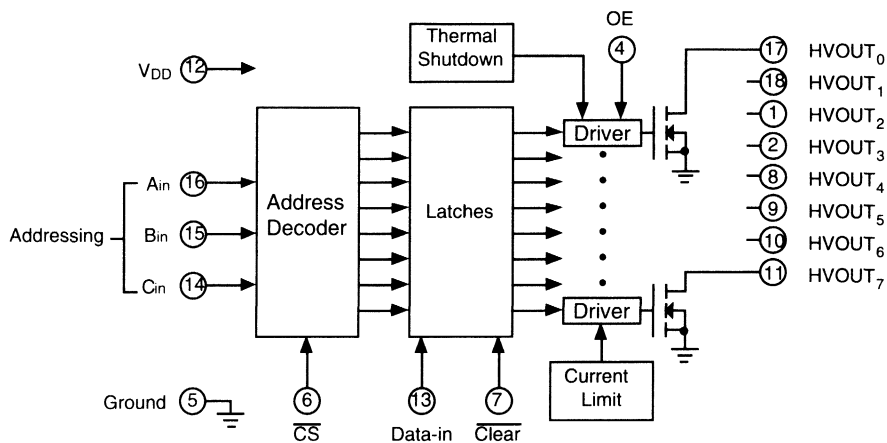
Thermal Shutdown

OE
4

17 HVOUT$_0$
18 HVOUT$_1$
1 HVOUT$_2$
2 HVOUT$_3$
8 HVOUT$_4$
9 HVOUT$_5$
10 HVOUT$_6$
11 HVOUT$_7$

V$_{DD}$ 12

Addressing
A$_{in}$ 16
B$_{in}$ 15
C$_{in}$ 14

Address Decoder

Latches

Driver

Driver

Current Limit

Ground 5

6
$\overline{CS}$

13
Data-in

7
$\overline{Clear}$